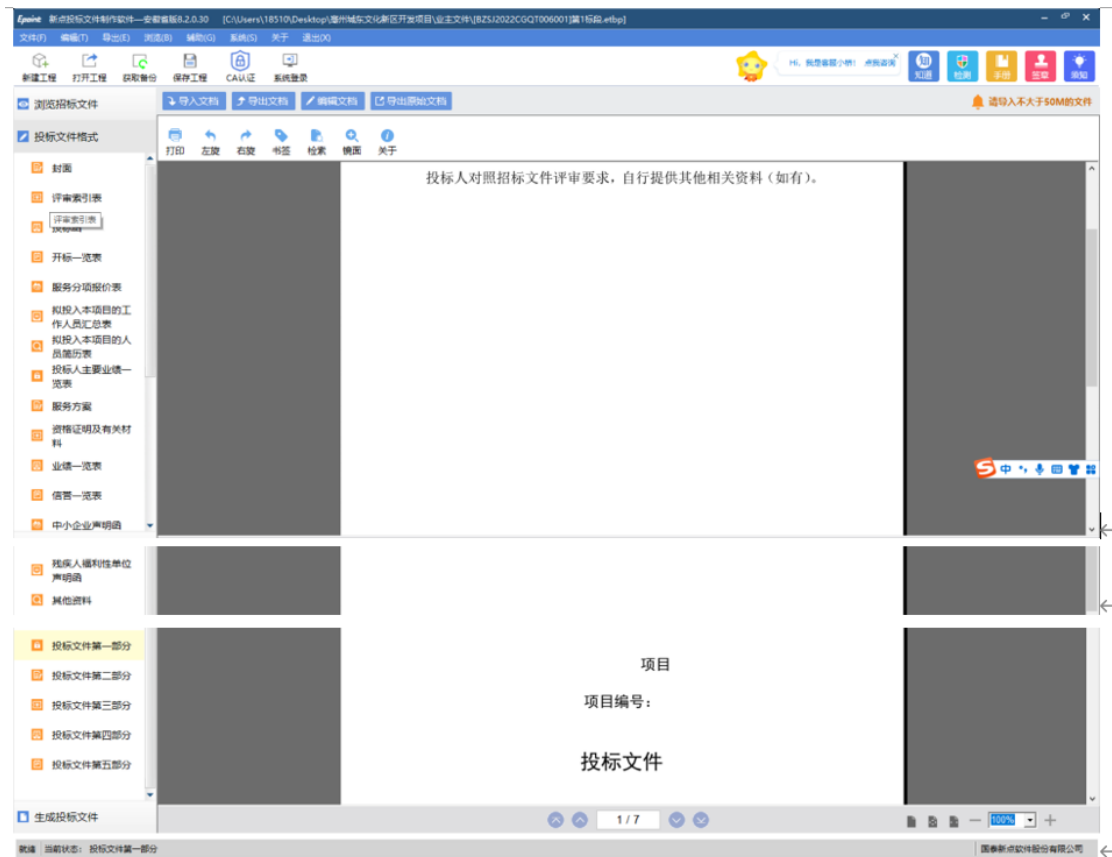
Epoint 新点投标文件制作软件—安徽省版8.2.0.30 [C:\Users\18510\Desktop\滁州城东文化新区开发项目\业主文件\[BZSJ2022CGQT006001]第1标段.etbp]

文件(F) 编辑(T) 导出(E) 浏览(B) 辅助(G) 系统(S) 关于 退出(X)

新建工程 打开工程 获取备份 保存工程 CA认证 系统登录

Hi，我是省新小桥！点我咨询

知道 检测 手册 签章 须知

浏览招标文件

导入文档 导出文档 编辑文档 导出原始文档

请导入不大于50M的文件

投标文件格式

打印 左旋 右旋 书签 检索 镜面 关于

封面
评审索引表
评审索引表
投标函
开标一览表
服务分项报价表
拟投入本项目的工作人员汇总表
拟投入本项目的人员简历表
投标人主要业绩一览表
服务方案
资格证明及有关材料
业绩一览表
信誉一览表
中小企业声明函

投标人对照招标文件评审要求，自行提供其他相关资料（如有）。

残疾人福利性单位声明函
其他资料

投标文件第一部分
投标文件第二部分
投标文件第三部分
投标文件第四部分
投标文件第五部分

项目

项目编号：

投标文件

生成投标文件

1 / 7

100%

就绪 当前状态： 投标文件第一部分

国泰新点软件股份有限公司